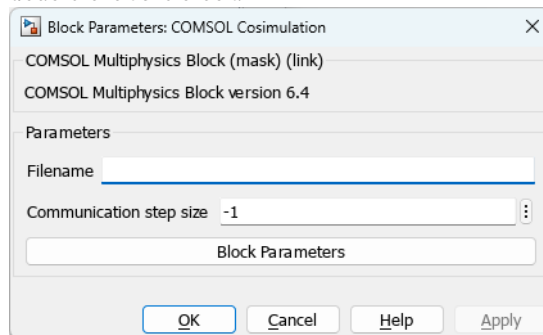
Block Parameters: COMSOL Cosimulation

COMSOL Multiphysics Block (mask) (link)

COMSOL Multiphysics Block version 6.4

Parameters

Filename

Communication step size -1

Block Parameters

OK Cancel Help Apply